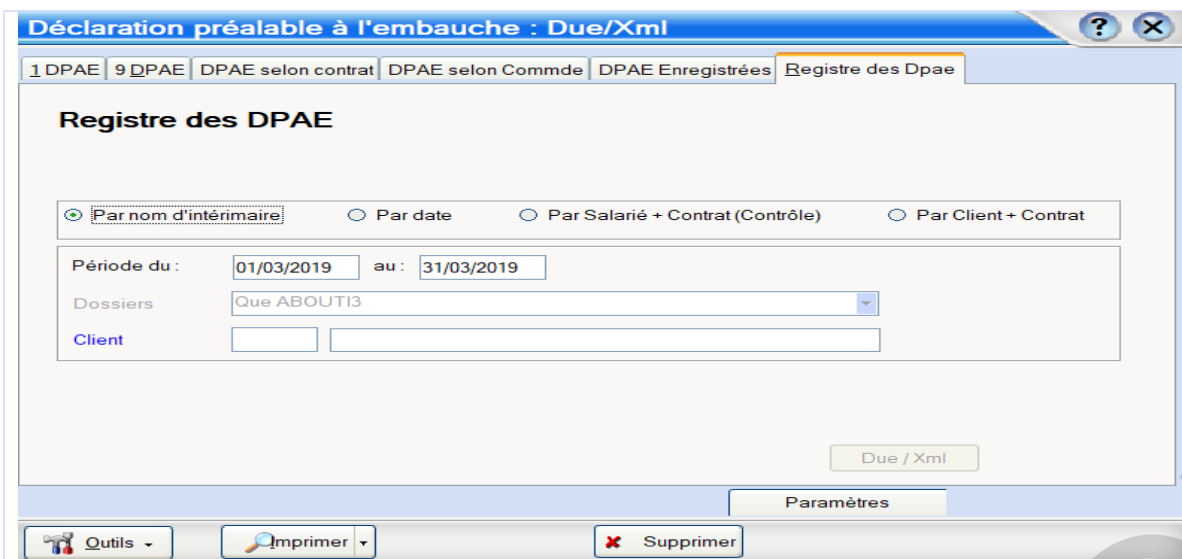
Déclaration préalable à l'embauche : Due/Xml

? ✕

1 DPAE | 9 DPAE | DPAE selon contrat | DPAE selon Commde | DPAE Enregistrées | Registre des Dpae

Registre des DPAE

Par nom d'intérimaire
Par date
Par Salarié + Contrat (Contrôle)
Par Client + Contrat

Période du : 01/03/2019 au : 31/03/2019

Dossiers Que ABOUTI3

Client

Due / Xml

Paramètres

Outils

Imprimer

Supprimer